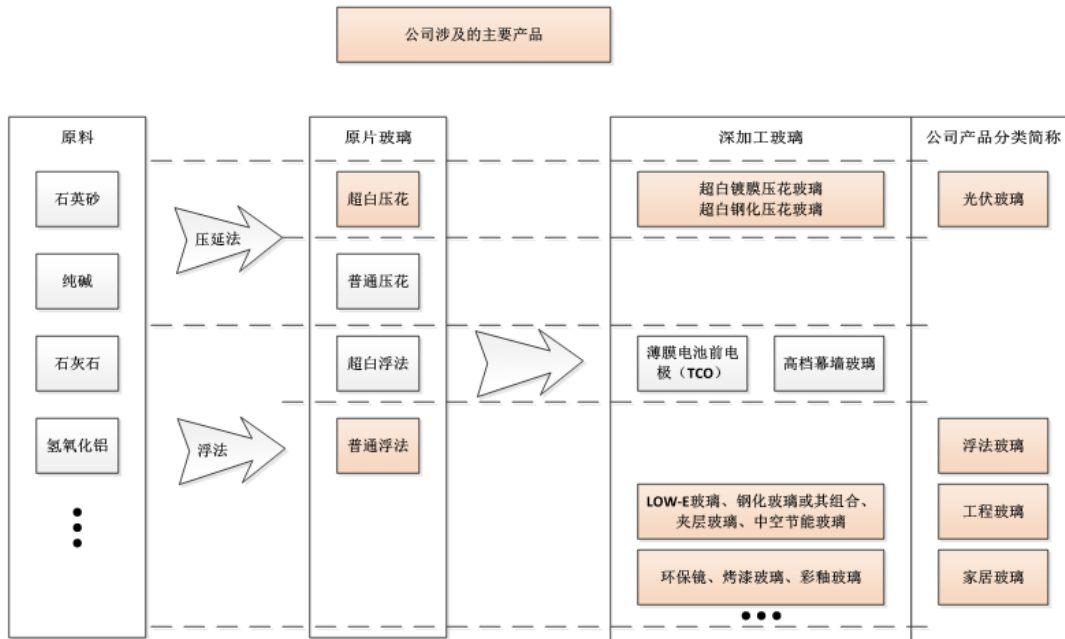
公司涉及的主要产品

| 原料 | | 原片玻璃 | | 深加工玻璃 | 公司产品分类简称 |
|---|---|---|---|---|---|
| 石英砂 | 压延法 | 超白压花 | | 超白镀膜压花玻璃<br>超白钢化压花玻璃 | 光伏玻璃 |
| 纯碱 | | 普通压花 | | | |
| 石灰石 | | 超白浮法 | | 薄膜电池前电极（TCO） 高档幕墙玻璃 | |
| 氢氧化铝 | 浮法 | 普通浮法 | | | 浮法玻璃 |
| ⋮ | | | | LOW-E玻璃、钢化玻璃或其组合、夹层玻璃、中空节能玻璃 | 工程玻璃 |
| | | | | 环保镜、烤漆玻璃、彩釉玻璃 | 家居玻璃 |
| | | | | ••• | |